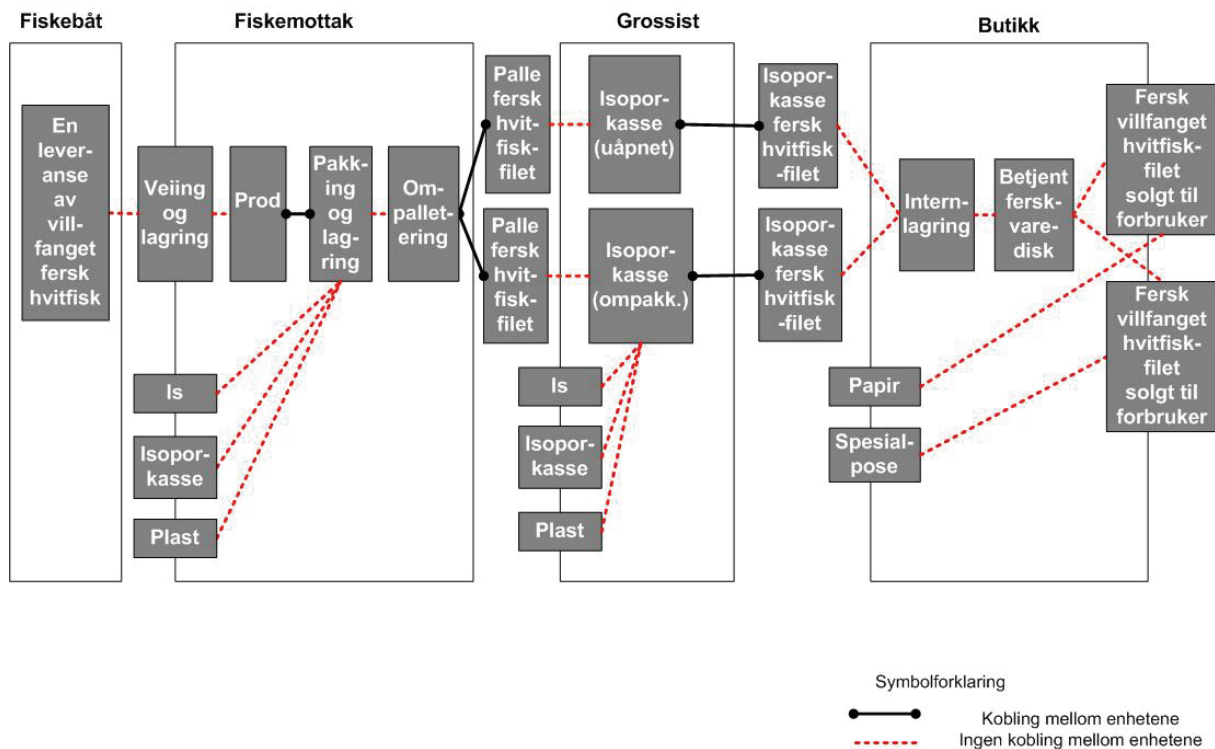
Fiskebåt

Fiskemottak

Grossist

Butikk

En leveranse av villfanget fersk hvitfisk

Veiing og lagring

Prod

Pakking og lagring

Ompallettering

Is

Isoporkasse

Plast

Palle fersk hvitfiskfilet

Palle fersk hvitfiskfilet

Isoporkasse (uåpnet)

Isoporkasse (ompakk.)

Is

Isoporkasse

Plast

Isoporkasse fersk hvitfisk -filet

Isoporkasse fersk hvitfisk -filet

Internlagring

Betjent ferskvaredisk

Fersk villfanget hvitfiskfilet solgt til forbruker

Fersk villfanget hvitfiskfilet solgt til forbruker

Papir

Spesialpose

Symbolforklaring

Kobling mellom enhetene

Ingen kobling mellom enhetene